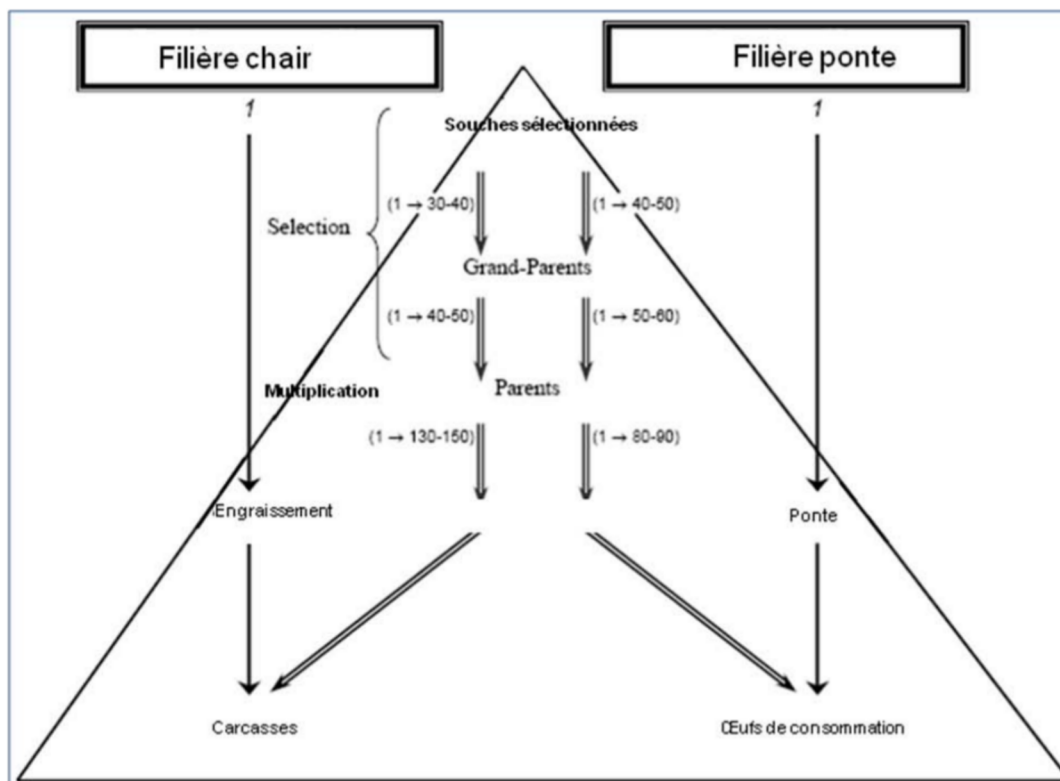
Filière chair

Filière ponte

1

1

Souches sélectionnées

Selection

(1 → 30-40)

(1 → 40-50)

Grand-Parents

(1 → 40-50)

(1 → 50-60)

Multiplication

Parents

(1 → 130-150)

(1 → 80-90)

Engraissement

Ponte

Carcasses

Œufs de consommation